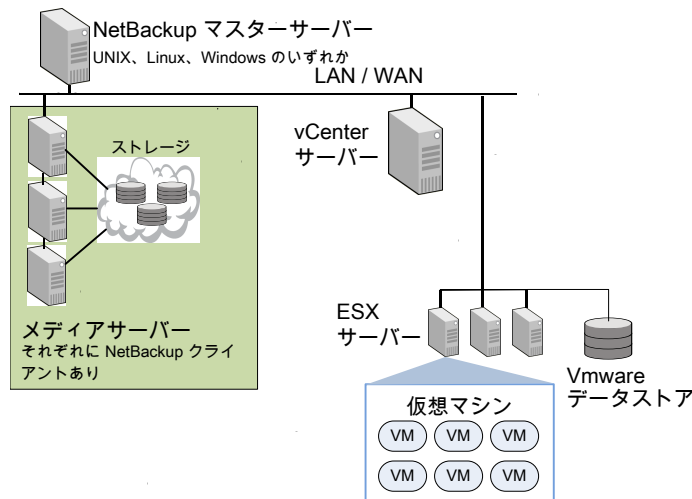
NetBackup マスターサーバー
UNIX、Linux、Windows のいずれか

LAN / WAN

ストレージ

vCenter
サーバー

メディアサーバー
それぞれに NetBackup クライアントあり

ESX
サーバー

Vmware
データストア

仮想マシン

VM VM VM
VM VM VM